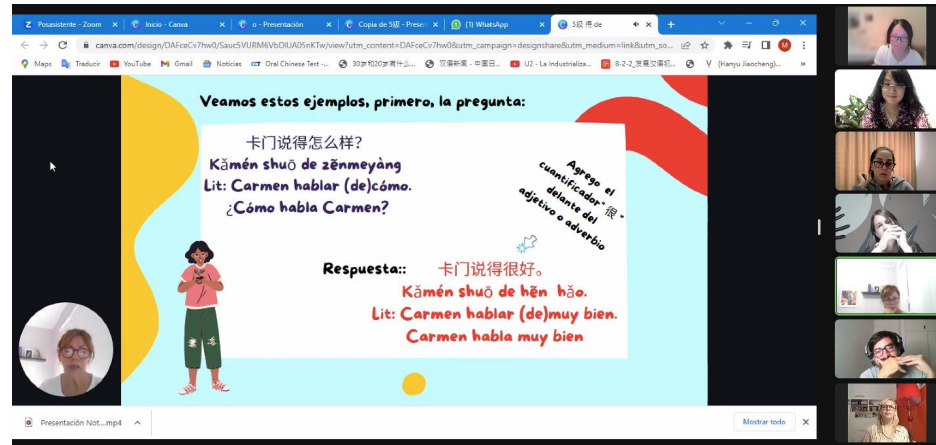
Posasistente - Zoom | Inicio - Canva | o - Presentación | Copia de 5级 - Prese | (1) WhatsApp | 3级 得 de

canva.com/design/DAFceCv7hw0/SaucSVURM6VbDlUA05nKTw/view?utm_content=DAFceCv7hw0&utm_campaign=designshare&utm_medium=link&utm_so...

Maps | Traducir | YouTube | Gmail | Noticias | Oral Chinese Test -... | 30岁和20岁有什么... | 汉语新闻 - 中国日... | U2 - La Industrializa... | 8-2-2_受晨汉语初... | (Hanyu Jiaocheng)...

Veamos estos ejemplos, primero, la pregunta:

卡门说得怎么样?
Kǎmén shuō de zěnmeyàng
Lit: Carmen hablar (de)cómo.
¿Cómo habla Carmen?

Agrego el cuantificador "很" delante del adjetivo o adverbio

Respuesta:: 卡门说得很好。
Kǎmén shuō de hěn hǎo.
Lit: Carmen hablar (de)muy bien.
Carmen habla muy bien

Presentación Not....mp4

Mostrar todo